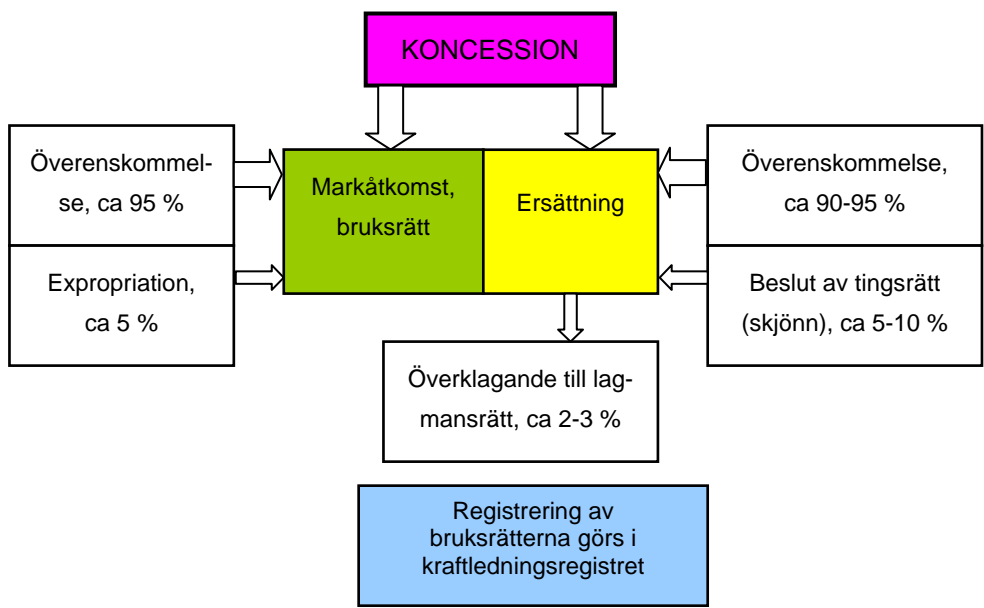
KONCESSION

Överenskommelse, ca 95 %

Expropriation, ca 5 %

Markåtkomst, bruksrätt

Ersättning

Överenskommelse, ca 90-95 %

Beslut av tingsrätt (skjönn), ca 5-10 %

Överklagande till lagmansrätt, ca 2-3 %

Registrering av bruksrätterna görs i kraftledningsregistret